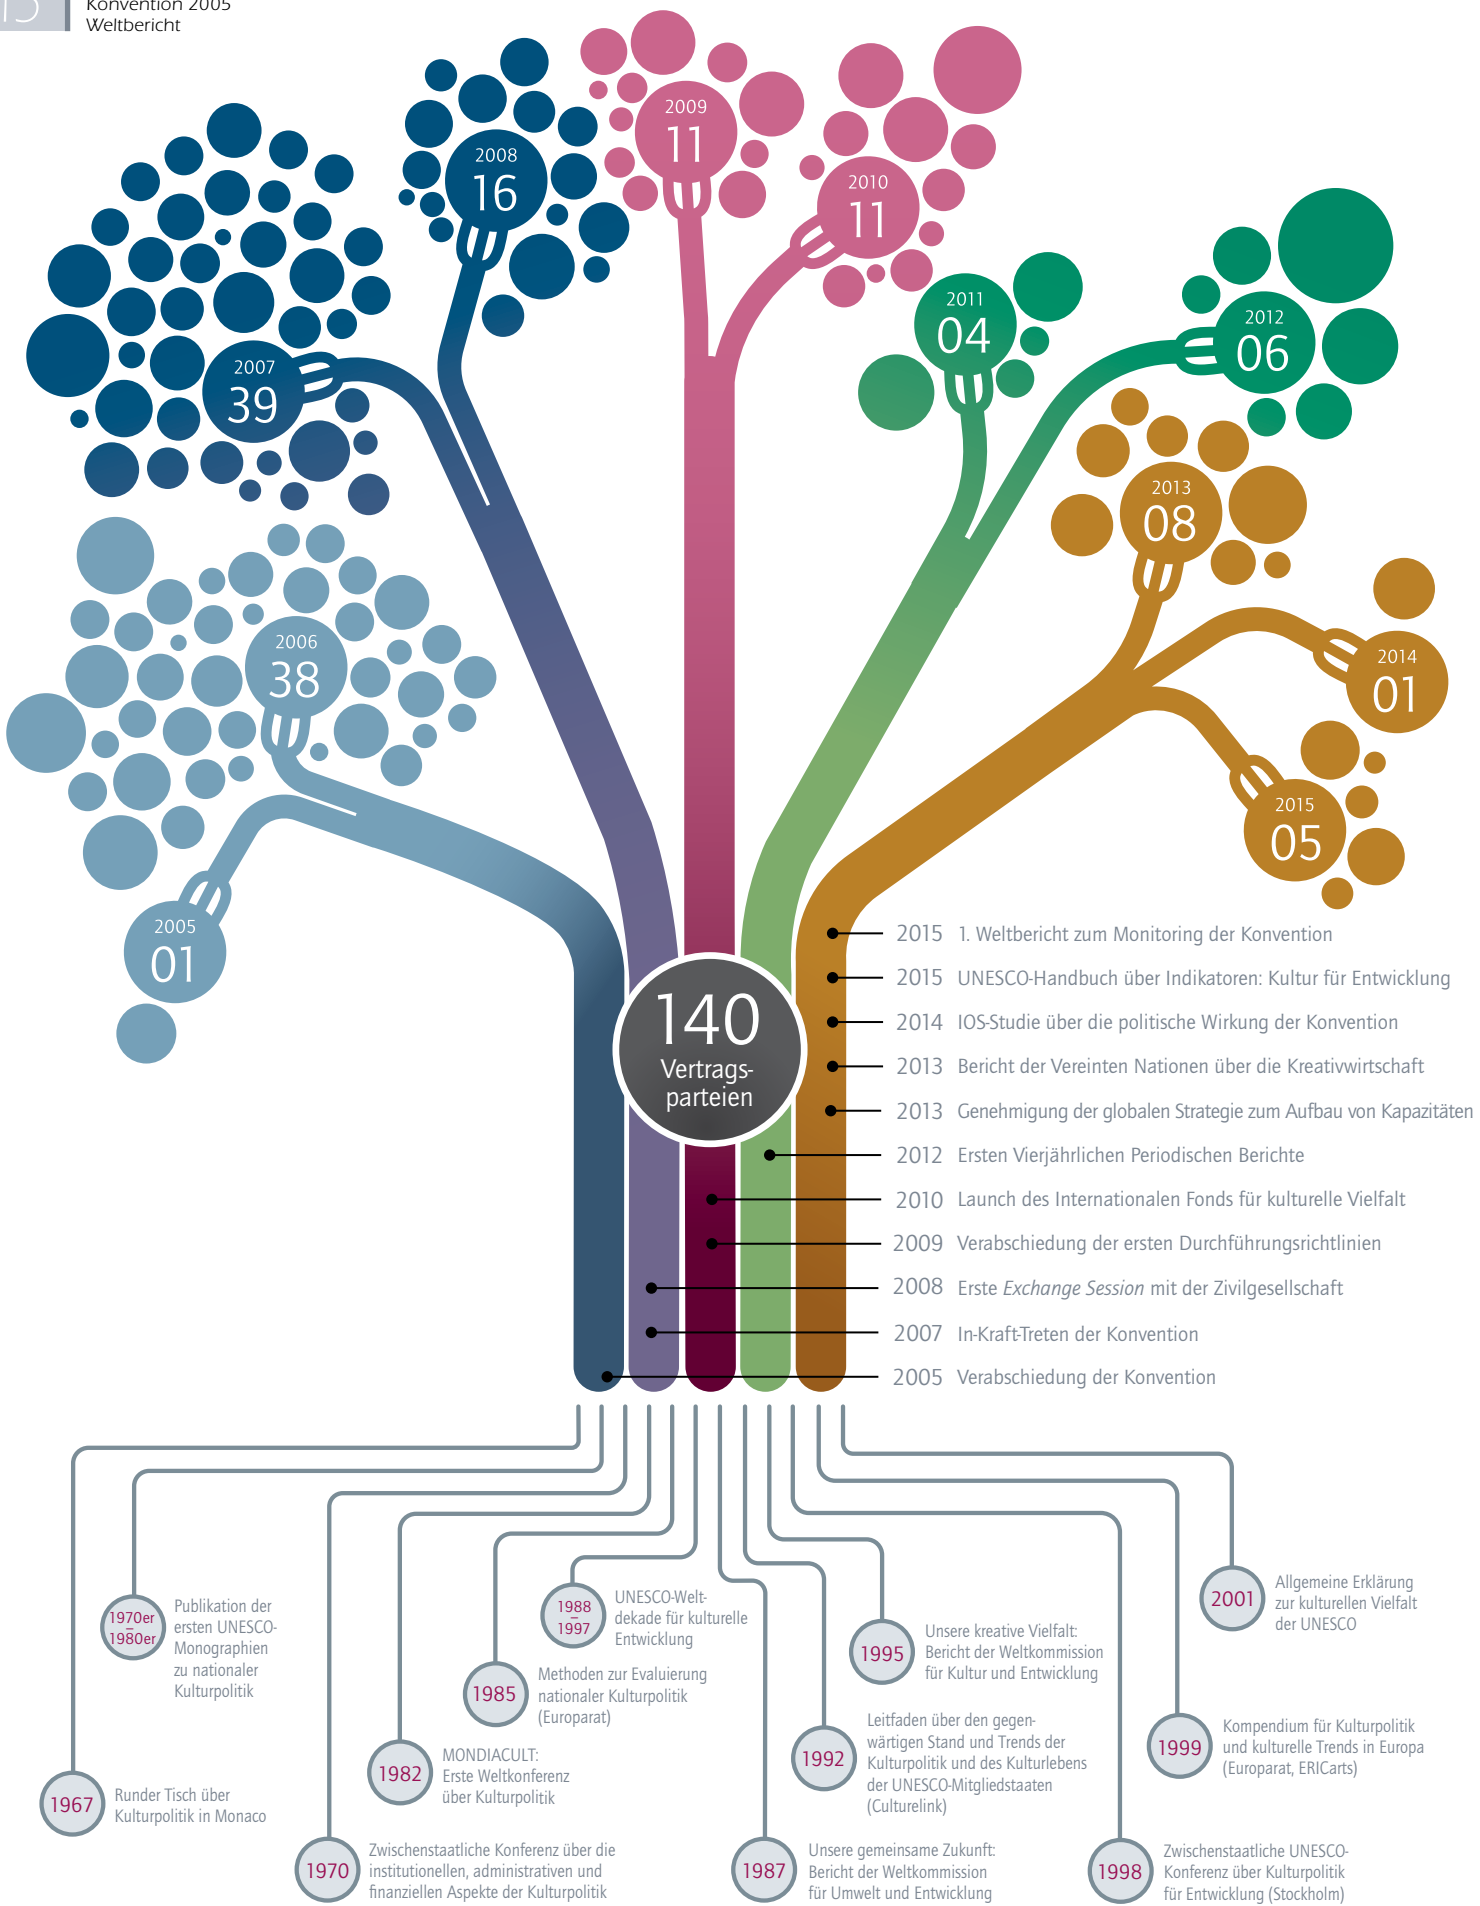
15 Konvention 2005
Weltbericht

2009
11

2008
16

2010
11

2011
04

2012
06

2007
39

2013
08

2006
38

2014
01

2015
05

2005
01

140
Vertragsparteien

2015 1. Weltbericht zum Monitoring der Konvention
2015 UNESCO-Handbuch über Indikatoren: Kultur für Entwicklung
2014 IOS-Studie über die politische Wirkung der Konvention
2013 Bericht der Vereinten Nationen über die Kreativwirtschaft
2013 Genehmigung der globalen Strategie zum Aufbau von Kapazitäten
2012 Ersten Vierjährlichen Periodischen Berichte
2010 Launch des Internationalen Fonds für kulturelle Vielfalt
2009 Verabschiedung der ersten Durchführungsrichtlinien
2008 Erste *Exchange Session* mit der Zivilgesellschaft
2007 In-Kraft-Treten der Konvention
2005 Verabschiedung der Konvention

1970er 1980er Publikation der ersten UNESCO-Monographien zu nationaler Kulturpolitik

1988 – 1997 UNESCO-Weltdekade für kulturelle Entwicklung

1995 Unsere kreative Vielfalt: Bericht der Weltkommission für Kultur und Entwicklung

2001 Allgemeine Erklärung zur kulturellen Vielfalt der UNESCO

1985 Methoden zur Evaluierung nationaler Kulturpolitik (Europarat)

1992 Leitfaden über den gegenwärtigen Stand und Trends der Kulturpolitik und des Kulturlebens der UNESCO-Mitgliedstaaten (Culturelink)

1999 Kompendium für Kulturpolitik und kulturelle Trends in Europa (Europarat, ERICarts)

1982 MONDIACULT: Erste Weltkonferenz über Kulturpolitik

1967 Runder Tisch über Kulturpolitik in Monaco

1970 Zwischenstaatliche Konferenz über die institutionellen, administrativen und finanziellen Aspekte der Kulturpolitik

1987 Unsere gemeinsame Zukunft: Bericht der Weltkommission für Umwelt und Entwicklung

1998 Zwischenstaatliche UNESCO-Konferenz über Kulturpolitik für Entwicklung (Stockholm)